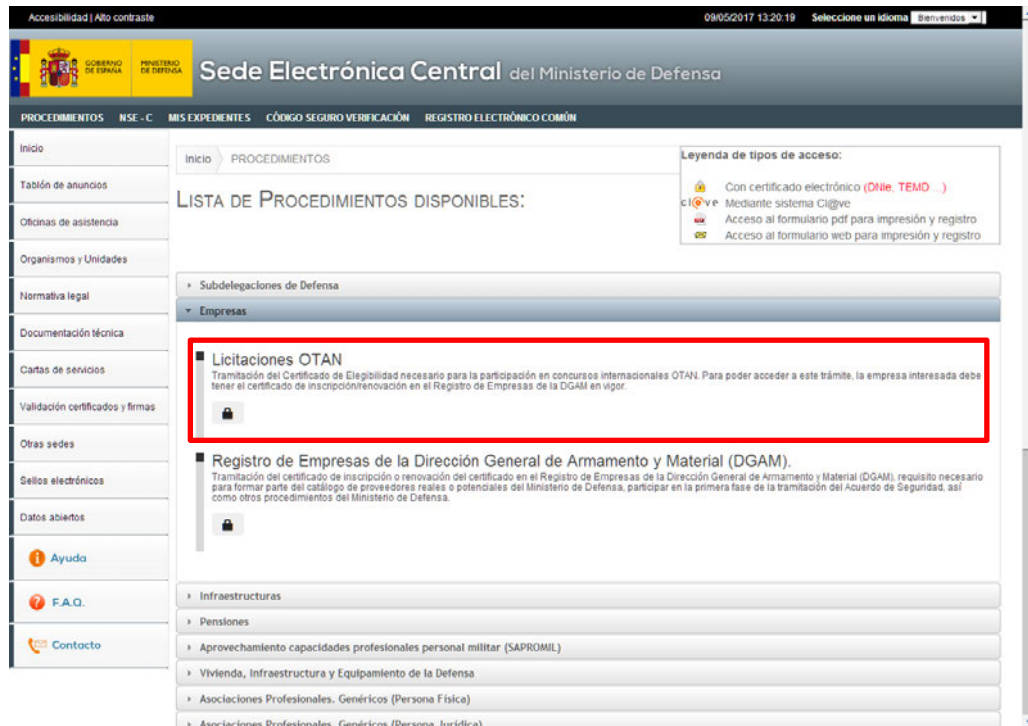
Accesibilidad | Alto contraste

09/05/2017 13:20:19 Seleccione un idioma Bienvenidos

GOBIERNO DE ESPAÑA MINISTERIO DE DEFENSA

Sede Electrónica Central del Ministerio de Defensa

PROCEDIMIENTOS NSE - C MIS EXPEDIENTES CÓDIGO SEGURO VERIFICACIÓN REGISTRO ELECTRÓNICO COMÚN

Inicio
Tablón de anuncios
Oficinas de asistencia
Organismos y Unidades
Normativa legal
Documentación técnica
Cartas de servicios
Validación certificados y firmas
Otras sedes
Sellos electrónicos
Datos abiertos
Ayuda
F.A.Q.
Contacto

Inicio PROCEDIMIENTOS

LISTA DE PROCEDIMIENTOS DISPONIBLES:

Leyenda de tipos de acceso:
Con certificado electrónico (DNIe, TEMD ...)
cl@ve Mediante sistema Cl@ve
Acceso al formulario pdf para impresión y registro
Acceso al formulario web para impresión y registro

Subdelegaciones de Defensa
Empresas

Licitaciones OTAN
Tramitación del Certificado de Elegibilidad necesario para la participación en concursos internacionales OTAN. Para poder acceder a este trámite, la empresa interesada debe tener el certificado de inscripción/renovación en el Registro de Empresas de la DGAM en vigor.

Registro de Empresas de la Dirección General de Armamento y Material (DGAM).
Tramitación del certificado de inscripción o renovación del certificado en el Registro de Empresas de la Dirección General de Armamento y Material (DGAM), requisito necesario para formar parte del catálogo de proveedores reales o potenciales del Ministerio de Defensa, participar en la primera fase de la tramitación del Acuerdo de Seguridad, así como otros procedimientos del Ministerio de Defensa.

Infraestructuras
Pensiones
Aprovechamiento capacidades profesionales personal militar (SAPROMIL)
Vivienda, Infraestructura y Equipamiento de la Defensa
Asociaciones Profesionales. Genéricos (Persona Física)
Asociaciones Profesionales. Genéricos (Persona Jurídica)